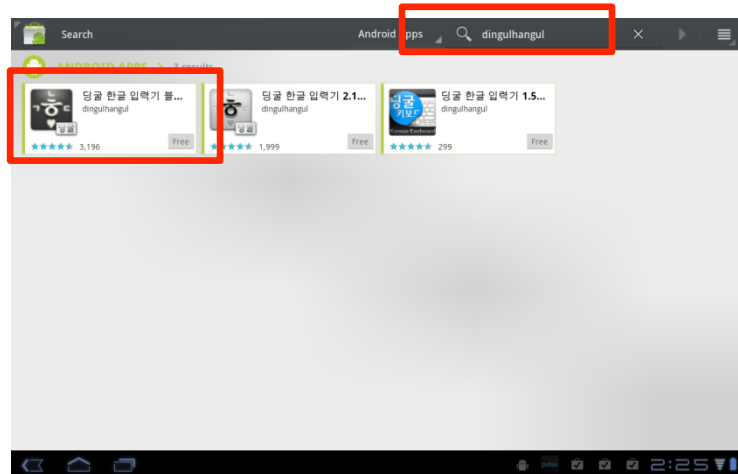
Search

Android Apps

dingulhangul

ANDROID APPS > 3 results

딩굴 한글 입력기 블...
dingulhangul
3,196
Free

딩굴 한글 입력기 2.1...
dingulhangul
1,999
Free

딩굴 한글 입력기 1.5...
dingulhangul
299
Free

2:25